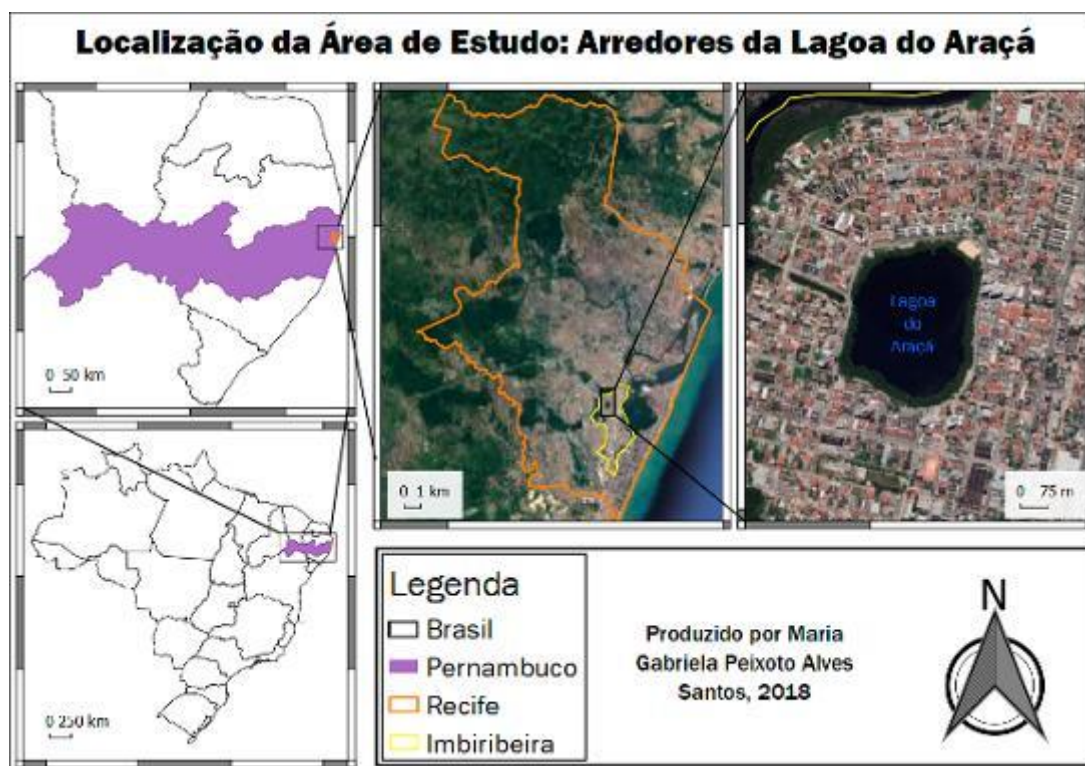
Localização da Área de Estudo: Arredores da Lagoa do Araçá

0 50 km

0 250 km

0 1 km

Lagoa do Araçá

0 75 m

Legenda
Brasil
Pernambuco
Recife
Imbiribeira

Produzido por Maria Gabriela Peixoto Alves Santos, 2018

N